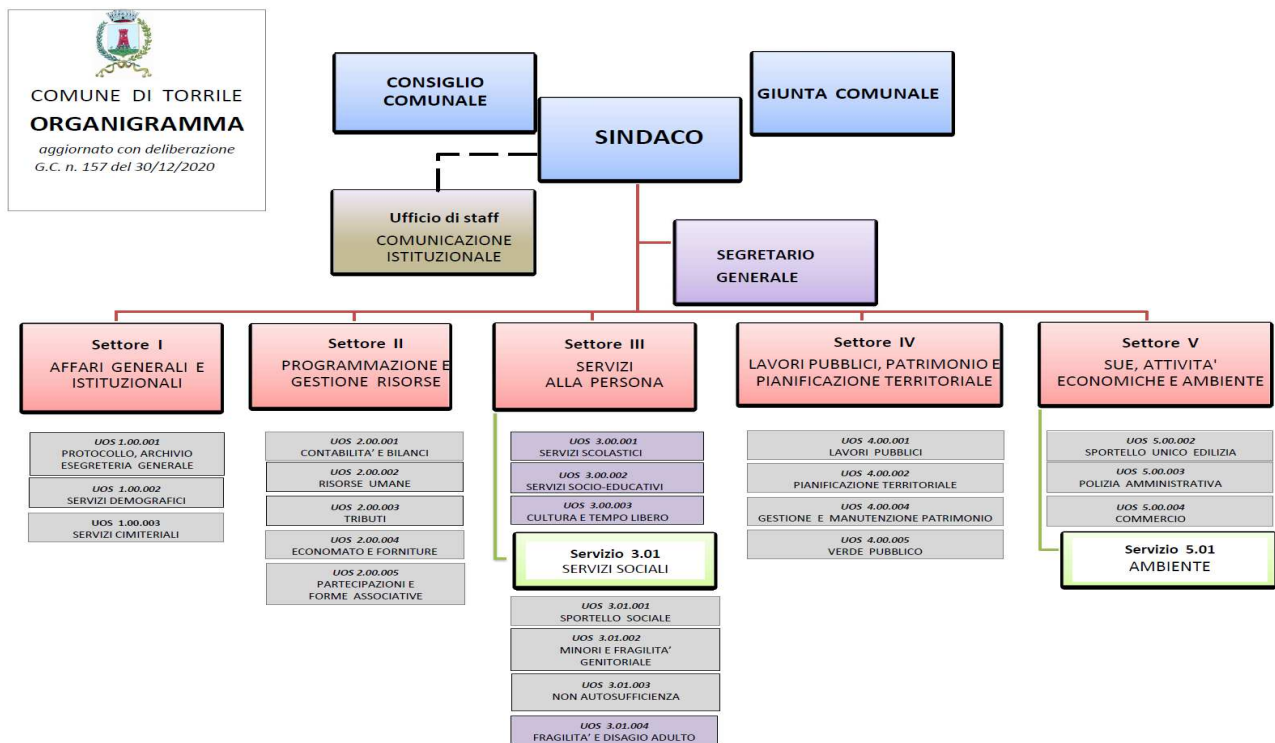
COMUNE DI TORRILE
ORGANIGRAMMA
aggiornato con deliberazione G.C. n. 157 del 30/12/2020

CONSIGLIO COMUNALE

GIUNTA COMUNALE

SINDACO

Ufficio di staff
COMUNICAZIONE ISTITUZIONALE

SEGRETARIO GENERALE

Settore I
AFFARI GENERALI E ISTITUZIONALI

UOS 1.00.001
PROTOCOLLO, ARCHIVIO ESEGRETERIA GENERALE

UOS 1.00.002
SERVIZI DEMOGRAFICI

UOS 1.00.003
SERVIZI CIMITERIALI

Settore II
PROGRAMMAZIONE E GESTIONE RISORSE

UOS 2.00.001
CONTABILITA' E BILANCI

UOS 2.00.002
RISORSE UMANE

UOS 2.00.003
TRIBUTI

UOS 2.00.004
ECONOMATO E FORNITURE

UOS 2.00.005
PARTECIPAZIONI E FORME ASSOCIATIVE

Settore III
SERVIZI ALLA PERSONA

UOS 3.00.001
SERVIZI SCOLASTICI

UOS 3.00.002
SERVIZI SOCIO-EDUCATIVI

UOS 3.00.003
CULTURA E TEMPO LIBERO

Servizio 3.01
SERVIZI SOCIALI

UOS 3.01.001
SPORTELLO SOCIALE

UOS 3.01.002
MINORI E FRAGILITA' GENITORIALE

UOS 3.01.003
NON AUTOSUFFICIENZA

UOS 3.01.004
FRAGILITA' E DISAGIO ADULTO

Settore IV
LAVORI PUBBLICI, PATRIMONIO E PIANIFICAZIONE TERRITORIALE

UOS 4.00.001
LAVORI PUBBLICI

UOS 4.00.002
PIANIFICAZIONE TERRITORIALE

UOS 4.00.004
GESTIONE E MANUTENZIONE PATRIMONIO

UOS 4.00.005
VERDE PUBBLICO

Settore V
SUE, ATTIVITA' ECONOMICHE E AMBIENTE

UOS 5.00.002
SPORTELLO UNICO EDILIZIA

UOS 5.00.003
POLIZIA AMMINISTRATIVA

UOS 5.00.004
COMMERCIO

Servizio 5.01
AMBIENTE